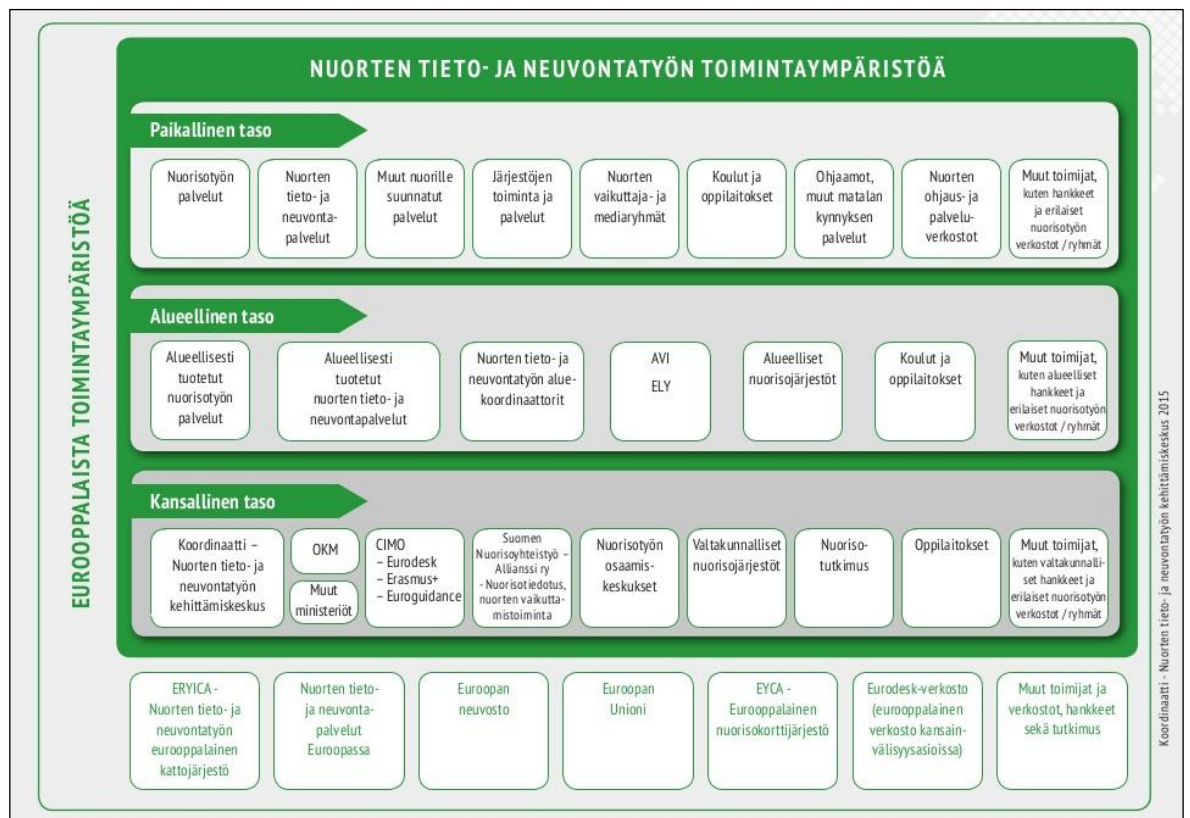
NUORTEN TIETO- JA NEUVONTATYÖN TOIMINTAYMPÄRISTÖÄ

EUROOPPALAISTA TOIMINTAYMPÄRISTÖÄ

Paikallinen taso

Nuorisotyön palvelut

Nuorten tieto- ja neuvonta-palvelut

Muut nuorille suunnatut palvelut

Järjestöjen toiminta ja palvelut

Nuorten vaikuttaja- ja mediaryhmät

Koulut ja oppilaitokset

Ohjaamot, muut matalan kynnyksen palvelut

Nuorten ohjaus- ja palvelu-verkostot

Muut toimijat, kuten hankkeet ja erilaiset nuorisotyön verkostot / ryhmät

Alueellinen taso

Alueellisesti tuotetut nuorisotyön palvelut

Alueellisesti tuotetut nuorten tieto- ja neuvontapalvelut

Nuorten tieto- ja neuvontatyön alue-koordinaattorit

AVI
ELY

Alueelliset nuorisojärjestöt

Koulut ja oppilaitokset

Muut toimijat, kuten alueelliset hankkeet ja erilaiset nuorisotyön verkostot / ryhmät

Kansallinen taso

Koordinaatti – Nuorten tieto- ja neuvontatyön kehittämiskeskus

OKM

Muut ministeriöt

CIMO
– Eurodesk
– Erasmus+
– Euroguidance

Suomen Nuorisoyhteistyö – Allianssi ry
- Nuorisotiedotus, nuorten vaikuttamistoiminta

Nuorisotyön osaamis-keskukset

Valtakunnalliset nuorisojärjestöt

Nuoriso-tutkimus

Oppilaitokset

Muut toimijat, kuten valtakunnalliset hankkeet ja erilaiset nuorisotyön verkostot / ryhmät

ERYICA - Nuorten tieto- ja neuvontatyön eurooppalainen kattojärjestö

Nuorten tieto- ja neuvonta-palvelut Euroopassa

Euroopan neuvosto

Euroopan Unioni

EYCA - Eurooppalainen nuorisokorttijärjestö

Eurodesk-verkosto (eurooppalainen verkosto kansainvälisyysasioissa)

Muut toimijat ja verkostot, hankkeet sekä tutkimus

Koordinaatti - Nuorten tieto- ja neuvontatyön kehittämiskeskus 2015